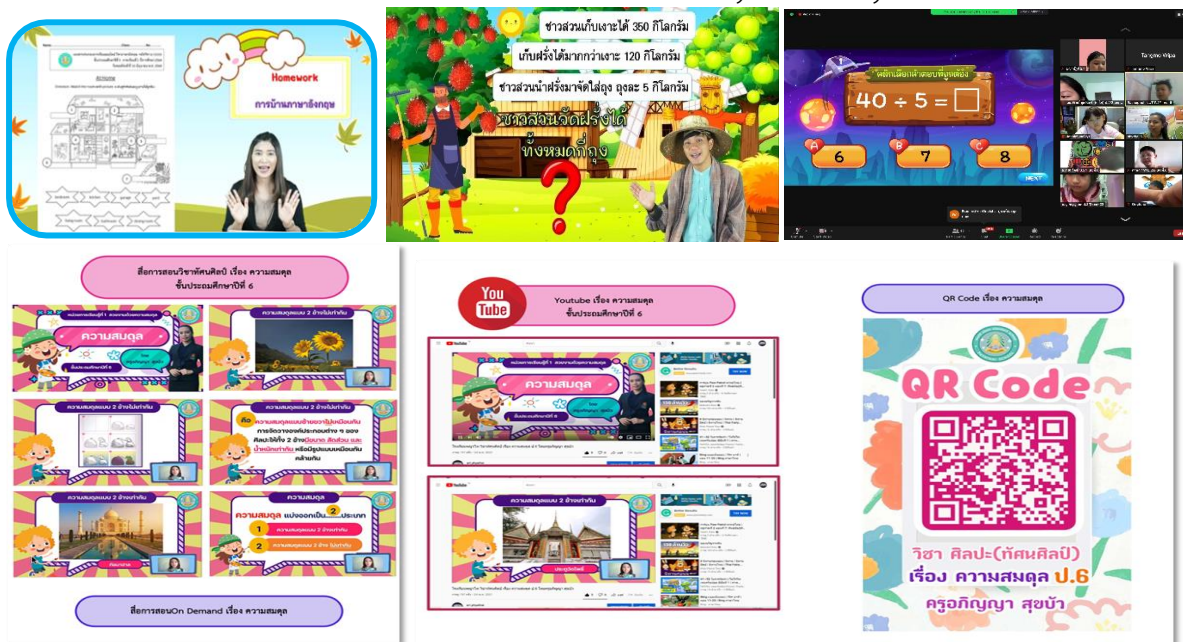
Homework
การบ้านภาษาอังกฤษ

ชาวสวนเก็บเงาะได้ 350 กิโลกรัม
เก็บฝรั่งได้มากกว่าเงาะ 120 กิโลกรัม
ชาวสวนนำฝรั่งมาจัดใส่ถุง ถุงละ 5 กิโลกรัม
ชาวสวนจัดฝรั่งได้ทั้งหมดกี่ถุง

จงเลือกคำตอบที่ถูกต้อง
$40 \div 5 = \square$
A 6
B 7
C 8

สื่อการสอนวิชาทัศนศิลป์ เรื่อง ความสมดุล ชั้นประถมศึกษาปีที่ 6

ความสมดุล
ความสมดุลแบบ 2 ข้างไม่เท่ากัน
ความสมดุลแบบ 2 ข้างไม่เท่ากัน
ความสมดุลแบบ 2 ข้างไม่เท่ากัน
คือ ความสมดุลแบบซ้ายขวาไม่เหมือนกัน การจัดวางองค์ประกอบต่าง ๆ ของศิลปะให้ทั้ง 2 ข้างมีขนาด สัดส่วน และน้ำหนักเท่ากัน หรือมีรูปแบบเหมือนกันคล้ายกัน
ความสมดุลแบบ 2 ข้างเท่ากัน
ความสมดุล
ความสมดุล แบ่งออกเป็น 2 ประเภท
1 ความสมดุลแบบ 2 ข้างเท่ากัน
2 ความสมดุลแบบ 2 ข้าง ไม่เท่ากัน

สื่อการสอนOn Demand เรื่อง ความสมดุล

You Tube
Youtube เรื่อง ความสมดุล ชั้นประถมศึกษาปีที่ 6

ความสมดุล
ความสมดุลแบบ 2 ข้างเท่ากัน

QR Code เรื่อง ความสมดุล

QR Code
วิชา ศิลปะ(ทัศนศิลป์)
เรื่อง ความสมดุล ป.6
ครูอภิญญา สุขบัว